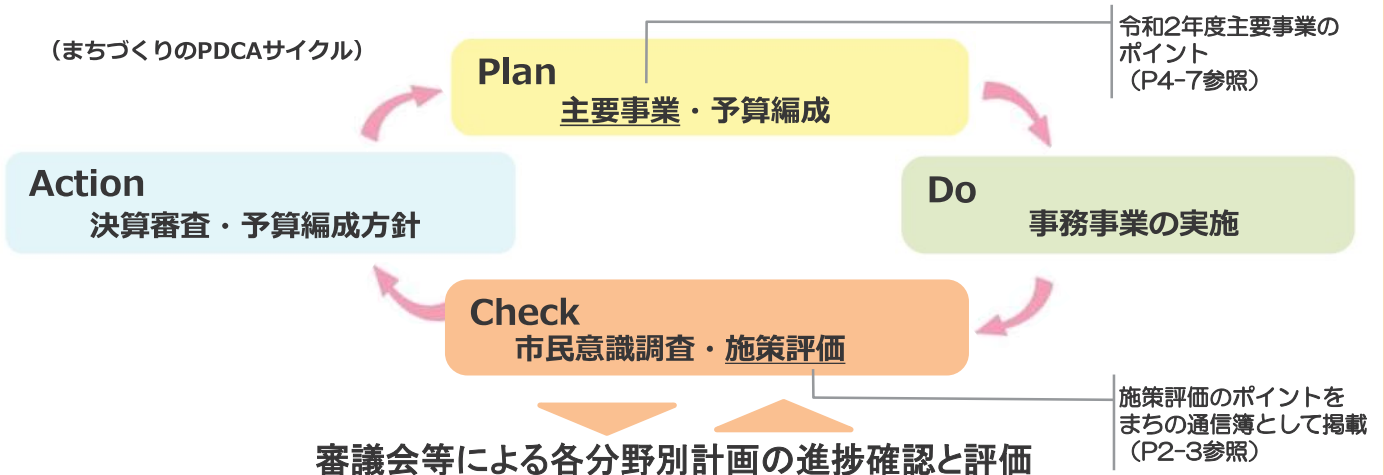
（まちづくりのPDCAサイクル）

Plan
主要事業・予算編成

令和2年度主要事業のポイント
（P4-7参照）

Action
決算審査・予算編成方針

Do
事務事業の実施

Check
市民意識調査・施策評価

施策評価のポイントをまちの通信簿として掲載
（P2-3参照）

審議会等による各分野別計画の進捗確認と評価